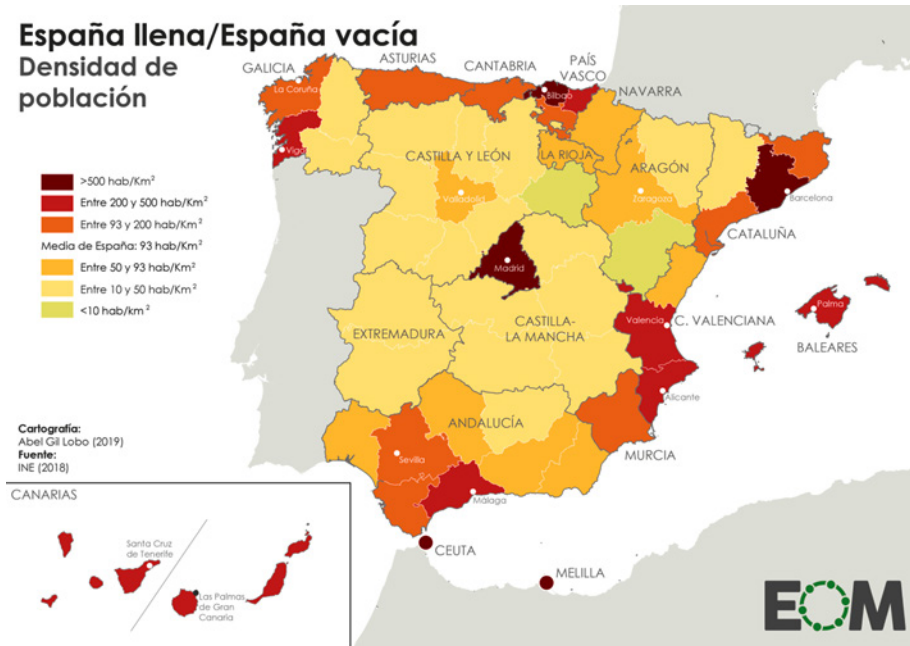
España llena/España vacía
Densidad de población

>500 hab/Km$^2$
Entre 200 y 500 hab/Km$^2$
Entre 93 y 200 hab/Km$^2$
Media de España: 93 hab/Km$^2$
Entre 50 y 93 hab/Km$^2$
Entre 10 y 50 hab/Km$^2$
<10 hab/km$^2$

GALICIA
ASTURIAS
CANTABRIA
PAÍS VASCO
NAVARRA
La Coruña
Bilbao
Vigo
CASTILLA Y LEÓN
LA RIOJA
ARAGÓN
Valladolid
Zaragoza
Barcelona
CATALUÑA
Madrid
EXTREMADURA
CASTILLA-LA MANCHA
Valencia
C. VALENCIANA
Palma
BALEARES
Alicante
ANDALUCÍA
Sevilla
Málaga
MURCIA
CEUTA
MELILLA

Cartografía:
Abel Gil Lobo (2019)
Fuente:
INE (2018)

CANARIAS
Santa Cruz de Tenerife
Las Palmas de Gran Canaria

EOM